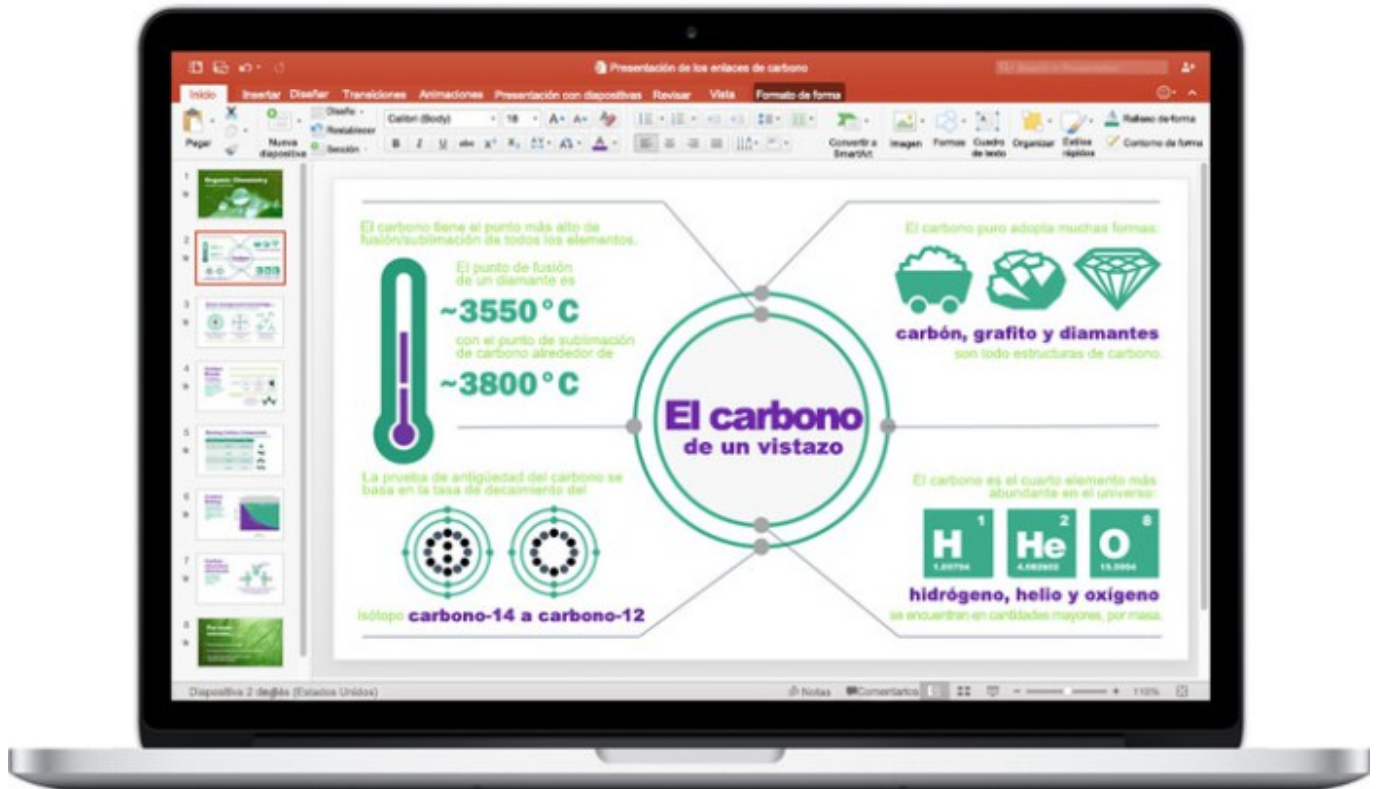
Presentación de los enlaces de carbono

Inicio Insertar Diseñar Transiciones Animaciones Presentación con diapositivas Revisar Vista Formato de forma

Pegar Nueva diapositiva Diseño Restablecer Sección Calibri (Body) 18 Convertir a SmartArt Imagen Formas Cuadro de texto Organizar Estilos rápidos Relleno de forma Contorno de forma

Organic Chemistry

El carbono tiene el punto más alto de fusión/sublimación de todos los elementos.

El punto de fusión de un diamante es

~3550 °C

con el punto de sublimación de carbono alrededor de

~3800 °C

El carbono puro adopta muchas formas:

carbón, grafito y diamantes

son todo estructuras de carbono.

El carbono

de un vistazo

La prueba de antigüedad del carbono se basa en la tasa de decaimiento del

isótopo carbono-14 a carbono-12

El carbono es el cuarto elemento más abundante en el universo:

| H 1 1.00794 | He 2 4.002602 | O 8 15.9994 |

hidrógeno, helio y oxígeno

se encuentran en cantidades mayores, por masa.

Diapositiva 2 de 8 (Estados Unidos)

Notas Comentarios 110%